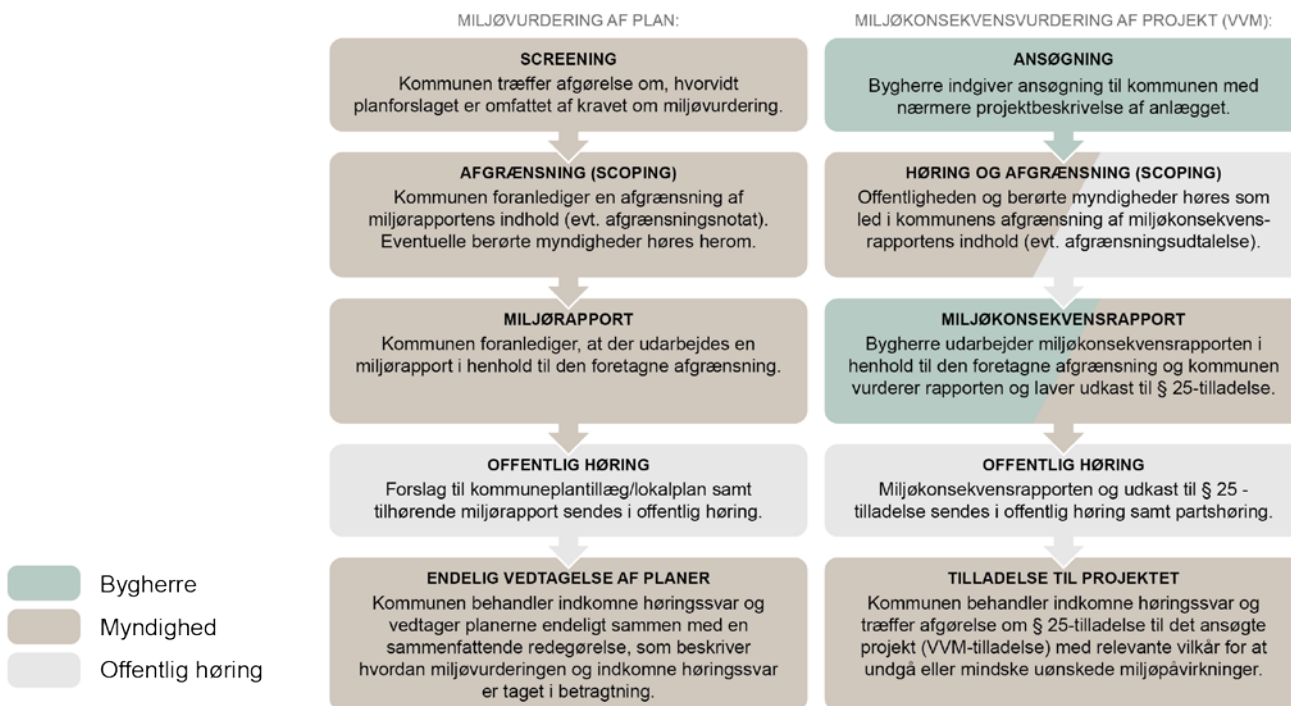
MILJØVURDERING AF PLAN:

SCREENING
Kommunen træffer afgørelse om, hvorvidt planforslaget er omfattet af kravet om miljøvurdering.

AFGRÆNSNING (SCOPING)
Kommunen foranlediger en afgrænsning af miljørapportens indhold (evt. afgrænsningsnotat). Eventuelle berørte myndigheder høres herom.

MILJØRAPPORT
Kommunen foranlediger, at der udarbejdes en miljørapport i henhold til den foretagne afgrænsning.

OFFENTLIG HØRING
Forslag til kommuneplantillæg/lokalplan samt tilhørende miljørapport sendes i offentlig høring.

ENDELIG VEDTAGELSE AF PLANER
Kommunen behandler indkomne høringssvar og vedtager planerne endeligt sammen med en sammenfattende redegørelse, som beskriver hvordan miljøvurderingen og indkomne høringssvar er taget i betragtning.

MILJØKONSEKVENSVURDERING AF PROJEKT (VVM):

ANSØGNING
Bygherre indgiver ansøgning til kommunen med nærmere projektbeskrivelse af anlægget.

HØRING OG AFGRÆNSNING (SCOPING)
Offentligheden og berørte myndigheder høres som led i kommunens afgrænsning af miljøkonsekvensrapportens indhold (evt. afgrænsningsudtalelse).

MILJØKONSEKVENSRAPPORT
Bygherre udarbejder miljøkonsekvensrapporten i henhold til den foretagne afgrænsning og kommunen vurderer rapporten og laver udkast til § 25-tilladelse.

OFFENTLIG HØRING
Miljøkonsekvensrapporten og udkast til § 25 - tilladelse sendes i offentlig høring samt partshøring.

TILLADELSE TIL PROJEKTET
Kommunen behandler indkomne høringssvar og træffer afgørelse om § 25-tilladelse til det ansøgte projekt (VVM-tilladelse) med relevante vilkår for at undgå eller mindske uønskede miljøpåvirkninger.

Bygherre
Myndighed
Offentlig høring